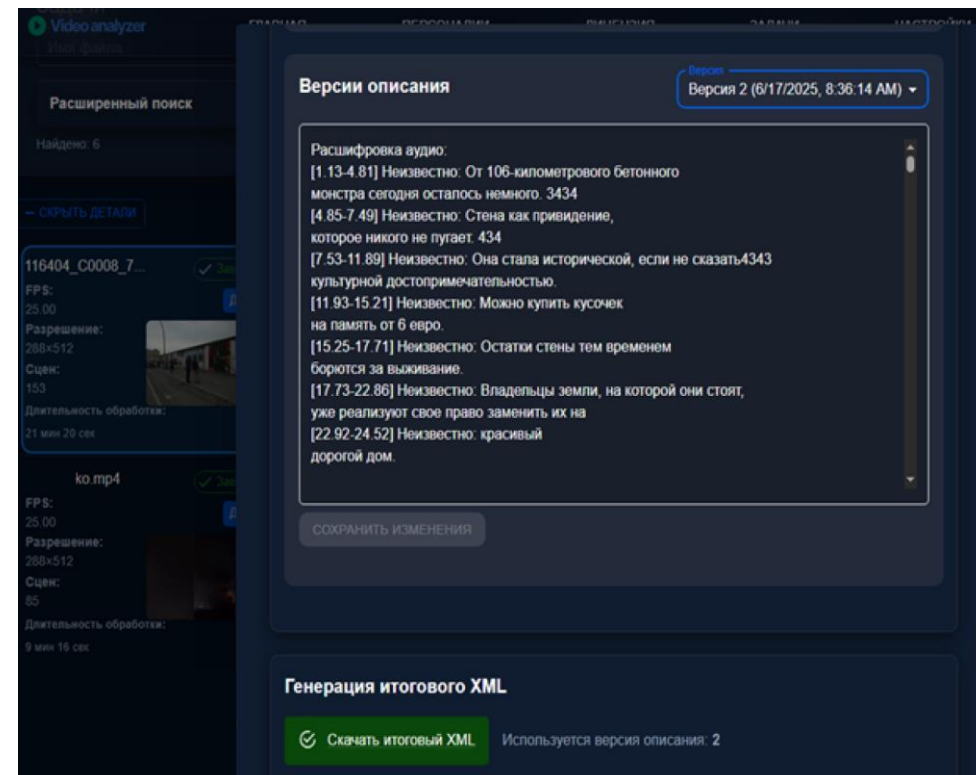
Video analyzer

Имя файла

Расширенный поиск

Найдено: 6

— СКРЫТЬ ДЕТАЛИ

116404_C0008_7...

FPS:
25.00
Разрешение:
288x512
Сцен:
153
Длительность обработки:
21 мин 20 сек

ko.mp4

FPS:
25.00
Разрешение:
288x512
Сцен:
85
Длительность обработки:
9 мин 16 сек

Версии описания

Версия
Версия 2 (6/17/2025, 8:36:14 AM)

Расшифровка аудио:
[1.13-4.81] Неизвестно: От 106-километрового бетонного монстра сегодня осталось немного. 3434
[4.85-7.49] Неизвестно: Стена как привидение, которое никого не пугает. 434
[7.53-11.89] Неизвестно: Она стала исторической, если не сказать4343 культурной достопримечательностью.
[11.93-15.21] Неизвестно: Можно купить кусочек на память от 6 евро.
[15.25-17.71] Неизвестно: Остатки стены тем временем борются за выживание.
[17.73-22.86] Неизвестно: Владельцы земли, на которой они стоят, уже реализуют свое право заменить их на
[22.92-24.52] Неизвестно: красивый дорогой дом.

СОХРАНИТЬ ИЗМЕНЕНИЯ

Генерация итогового XML

Скачать итоговый XML

Используется версия описания: 2